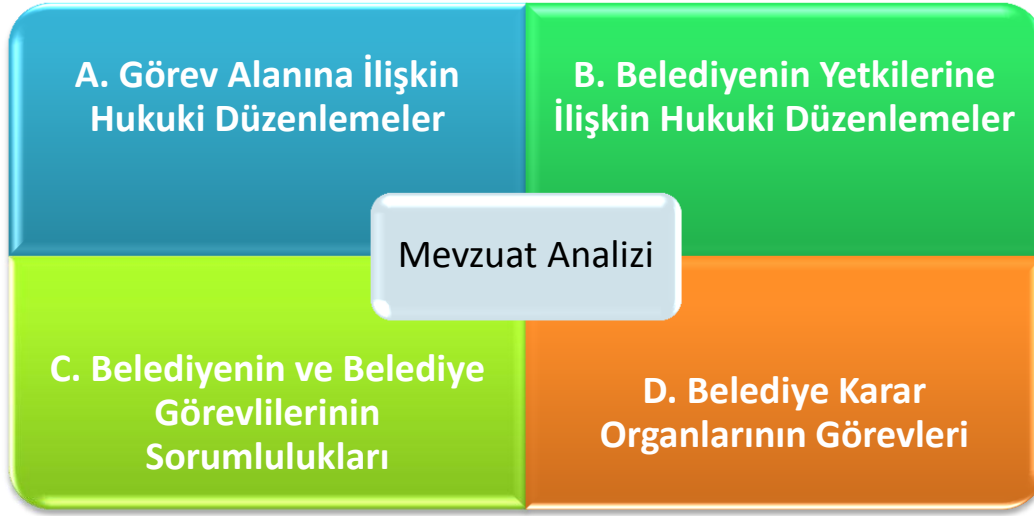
A. Görev Alanına İlişkin Hukuki Düzenlemeler

B. Belediyenin Yetkilerine İlişkin Hukuki Düzenlemeler

Mevzuat Analizi

C. Belediyenin ve Belediye Görevlilerinin Sorumlulukları

D. Belediye Karar Organlarının Görevleri